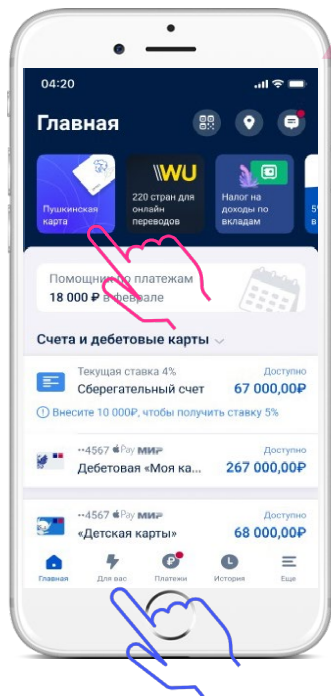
04:20

Главная

Пушкинская карта

WU

220 стран для онлайн переводов

Налог на доходы по вкладам

5

Помощник по платежам
18 000 ₽ в феврале

Счета и дебетовые карты

Текущая ставка 4%
Сберегательный счет
Доступно
67 000,00₽
Внесите 10 000₽, чтобы получить ставку 5%

··4567 Pay МИР
Дебетовая «Моя ка...
Доступно
267 000,00₽

··4567 Pay МИР
«Детская карты»
Доступно
68 000,00₽

Главная
Для вас
Платежи
История
Еще